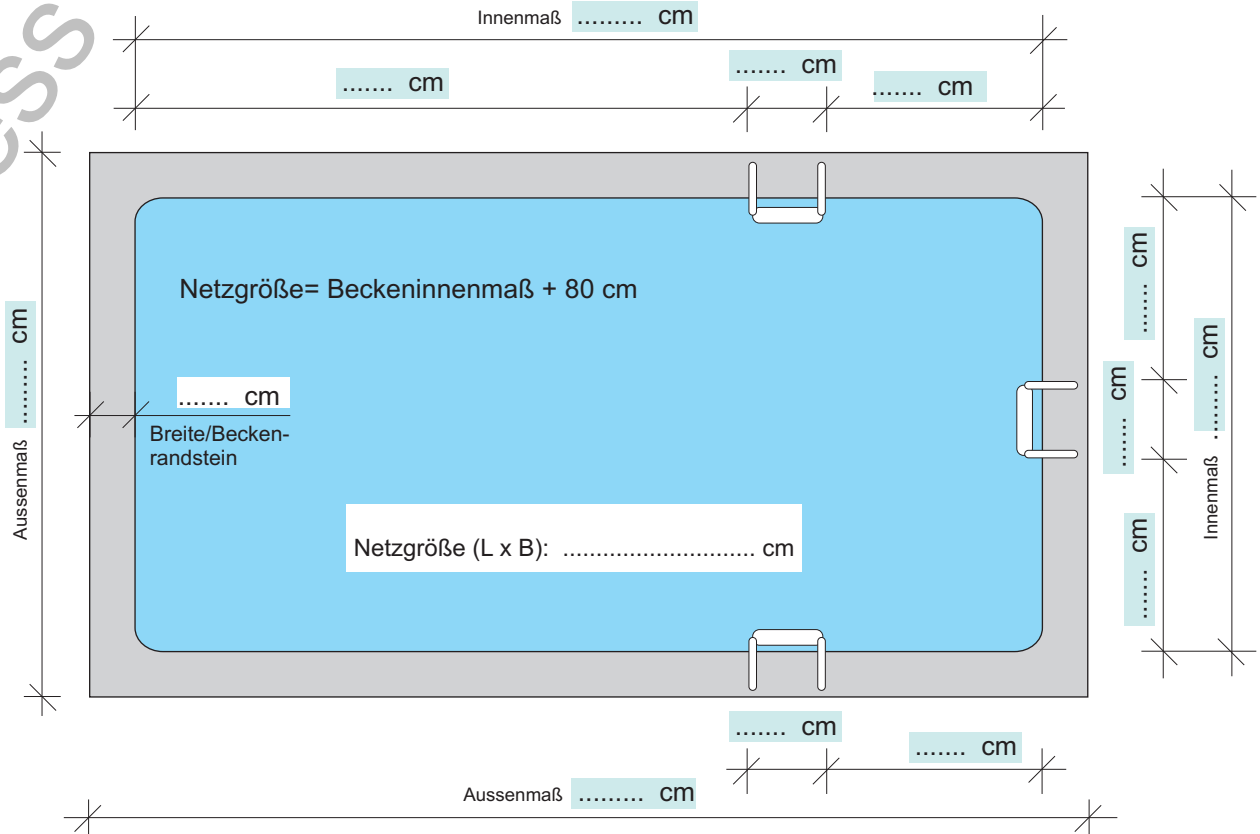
Innenmaß ......... cm

....... cm

....... cm

....... cm

Aussenmaß ......... cm

Netzgröße= Beckeninnenmaß + 80 cm

....... cm

Breite/Beckenrandstein

....... cm

....... cm

....... cm

Innenmaß ......... cm

Netzgröße (L x B): ............................. cm

....... cm

....... cm

Aussenmaß ......... cm